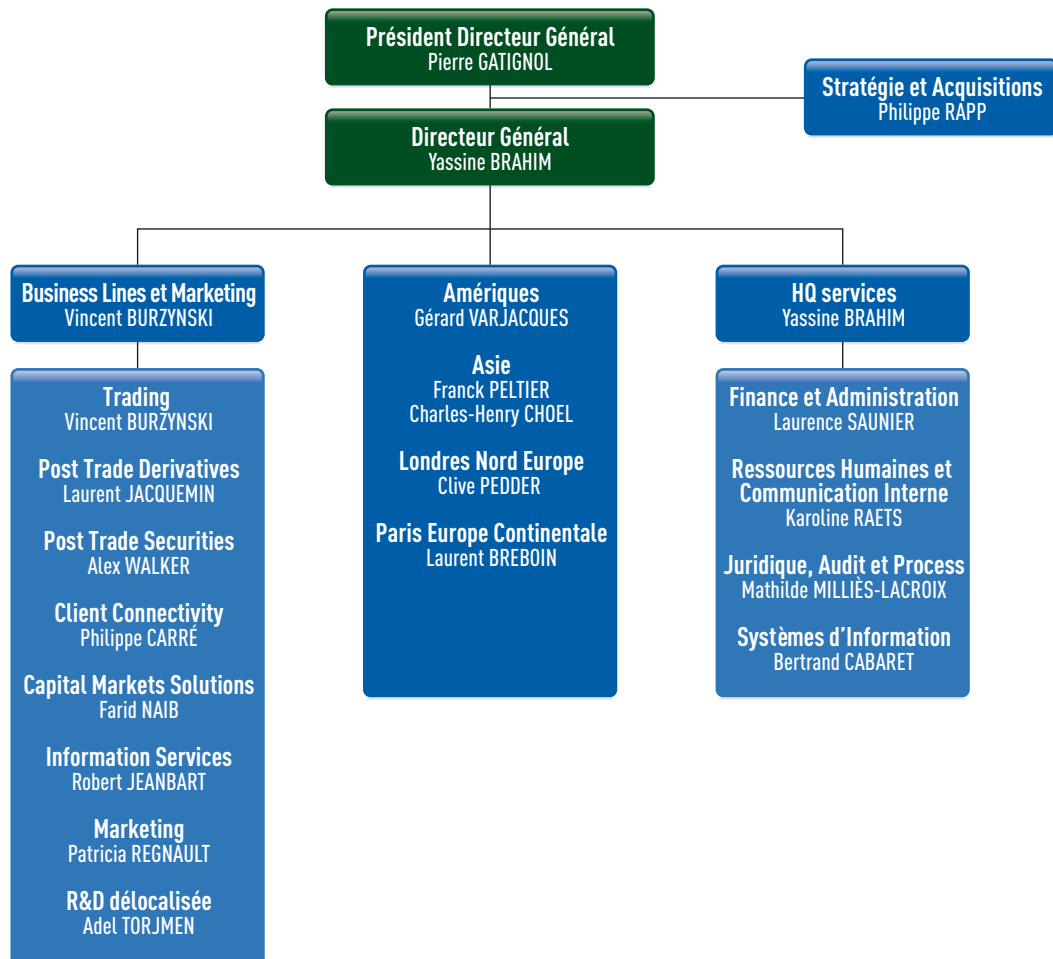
Président Directeur Général
Pierre GATIGNOL

Stratégie et Acquisitions
Philippe RAPP

Directeur Général
Yassine BRAHIM

Business Lines et Marketing
Vincent BURZYNSKI

Trading
Vincent BURZYNSKI

Post Trade Derivatives
Laurent JACQUEMIN

Post Trade Securities
Alex WALKER

Client Connectivity
Philippe CARRÉ

Capital Markets Solutions
Farid NAIB

Information Services
Robert JEANBART

Marketing
Patricia REGNAULT

R&D délocalisée
Adel TORJMEN

Amériques
Gérard VARJACQUES

Asie
Franck PELTIER
Charles-Henry CHOEL

Londres Nord Europe
Clive PEDDER

Paris Europe Continentale
Laurent BREBOIN

HQ services
Yassine BRAHIM

Finance et Administration
Laurence SAUNIER

Ressources Humaines et Communication Interne
Karoline RAETS

Juridique, Audit et Process
Mathilde MILLIÈS-LACROIX

Systèmes d'Information
Bertrand CABARET